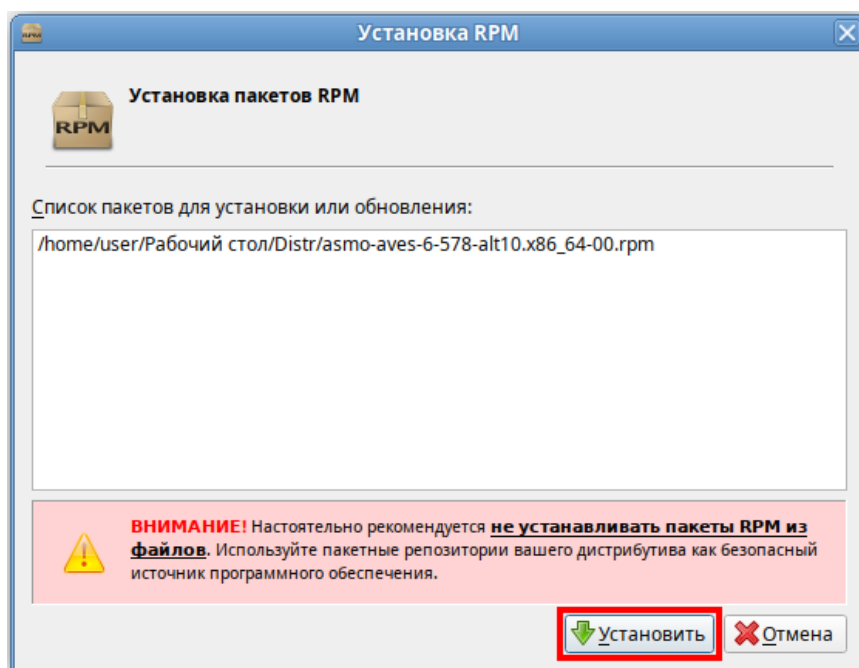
Установка RPM

RPM

Установка пакетов RPM

Список пакетов для установки или обновления:

/home/user/Рабочий стол/Distr/asmo-aves-6-578-alt10.x86_64-00.rpm

ВНИМАНИЕ! Настоятельно рекомендуется не устанавливать пакеты RPM из файлов. Используйте пакетные репозитории вашего дистрибутива как безопасный источник программного обеспечения.

Установить

Отмена